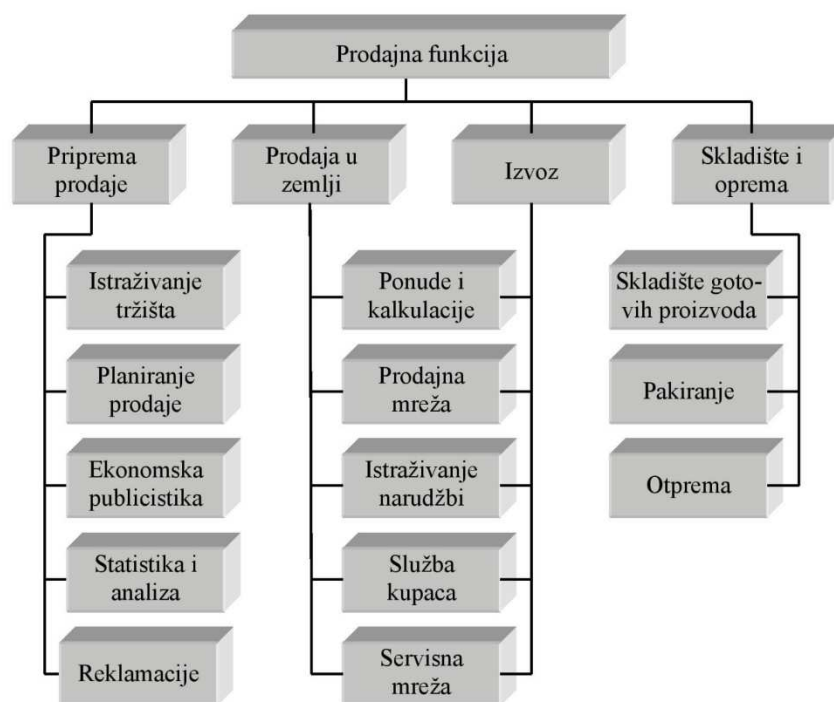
Prodajna funkcija

Priprema prodaje

Prodaja u zemlji

Izvoz

Skladište i oprema

Istraživanje tržišta

Planiranje prodaje

Ekonomska publicistika

Statistika i analiza

Reklamacije

Ponude i kalkulacije

Prodajna mreža

Istraživanje narudžbi

Služba kupaca

Servisna mreža

Skladište gotovih proizvoda

Pakiranje

Otprema